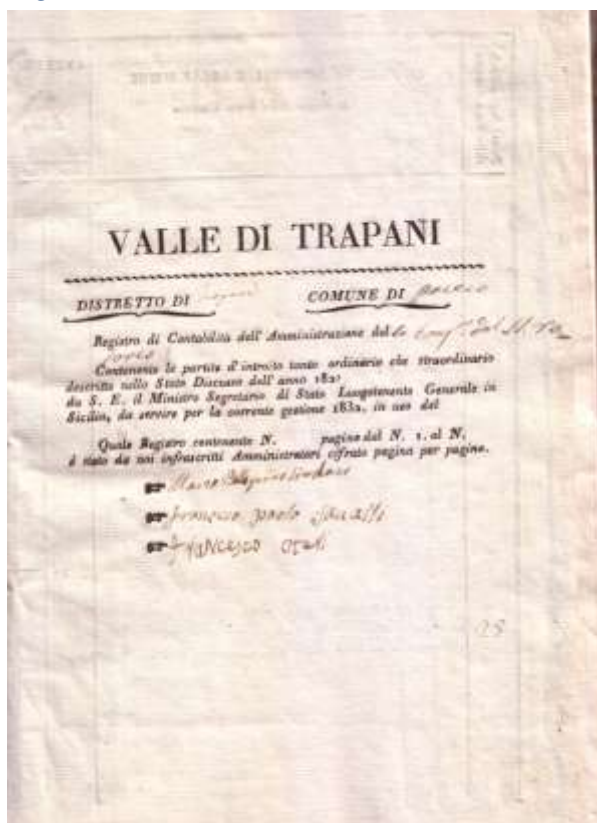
VALLE DI TRAPANI

DISTRETTO DI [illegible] COMUNE DI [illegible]

Registro di Contabilità dell' Amministrazione del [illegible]

Contenente le partite d'introito tanto ordinario che straordinario descritto nello Stato Discusso dell' anno 182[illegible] da S. E. il Ministro Segretario di Stato Luogotenente Generale in Sicilia, da servire per la corrente gestione 183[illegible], in uso del

Quale Registro contenente N. pagine dal N. 1. al N. è stato da noi infrascritti Amministratori cifrato pagina per pagina.

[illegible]

francesco paolo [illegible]

francesco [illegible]

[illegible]